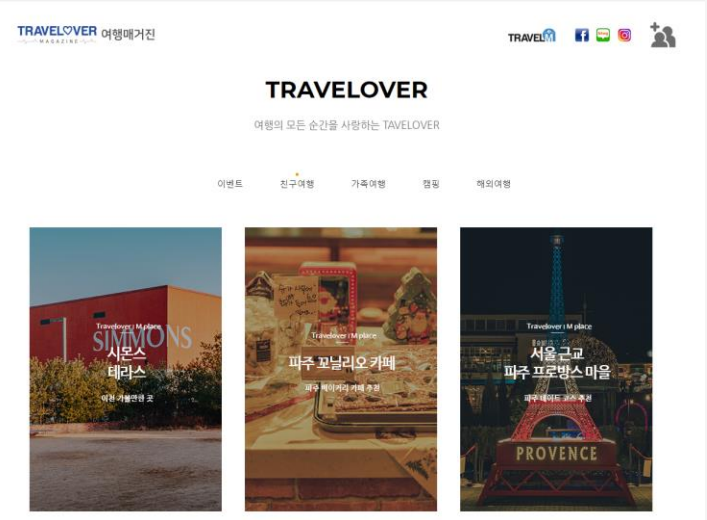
TRAVELOVER MAGAZINE 여행매거진

TRAVEL

TRAVELOVER

여행의 모든 순간을 사랑하는 TAVELOVER

이벤트 친구여행 가족여행 캠핑 해외여행

SIMMONS

Travelover | M.place

시몬스 테라스

이천 가볼만한 곳

Travelover | M.place

파주 꼬닐리오 카페

파주 베이커리 카페 추천

Travelover | M.place

서울근교 파주 프로방스 마을

파주 데이트 코스 추천

PROVENCE